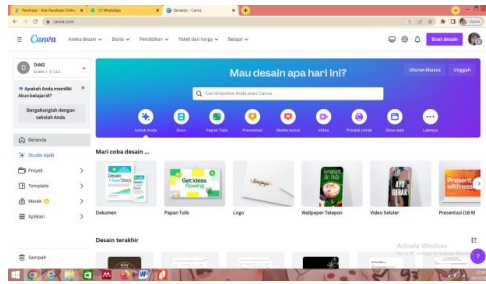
Parafrase - Kat Parafrase Online | (1) WhatsApp | Beranda - Canva

canva.com

Canva Aneka desain Bisnis Pendidikan Paket dan harga Belajar

Buat desain

Dikli2
Gratis • 1

Apakah Anda memiliki akun kelas?

Bergabunglah dengan sekolah Anda

Beranda
Studio Ajaib
Proyek
Template
Merek
Aplikasi

Sampah

Mau desain apa hari ini?

Ukuran khusus Unggah

Cari di konten Anda atau Canva

Untuk Anda Docs Papan Tulis Presentasi Media sosial Video Produk cetak Situs web Lainnya

Mari coba desain ...

Desain Whiteboard

Get Ideas flowing

Dokumen Papan Tulis Logo Wallpaper Telepon Video Seluler Presentasi (16:9)

Desain terakhir

Activate Windows
Go to Settings to activate Windows.